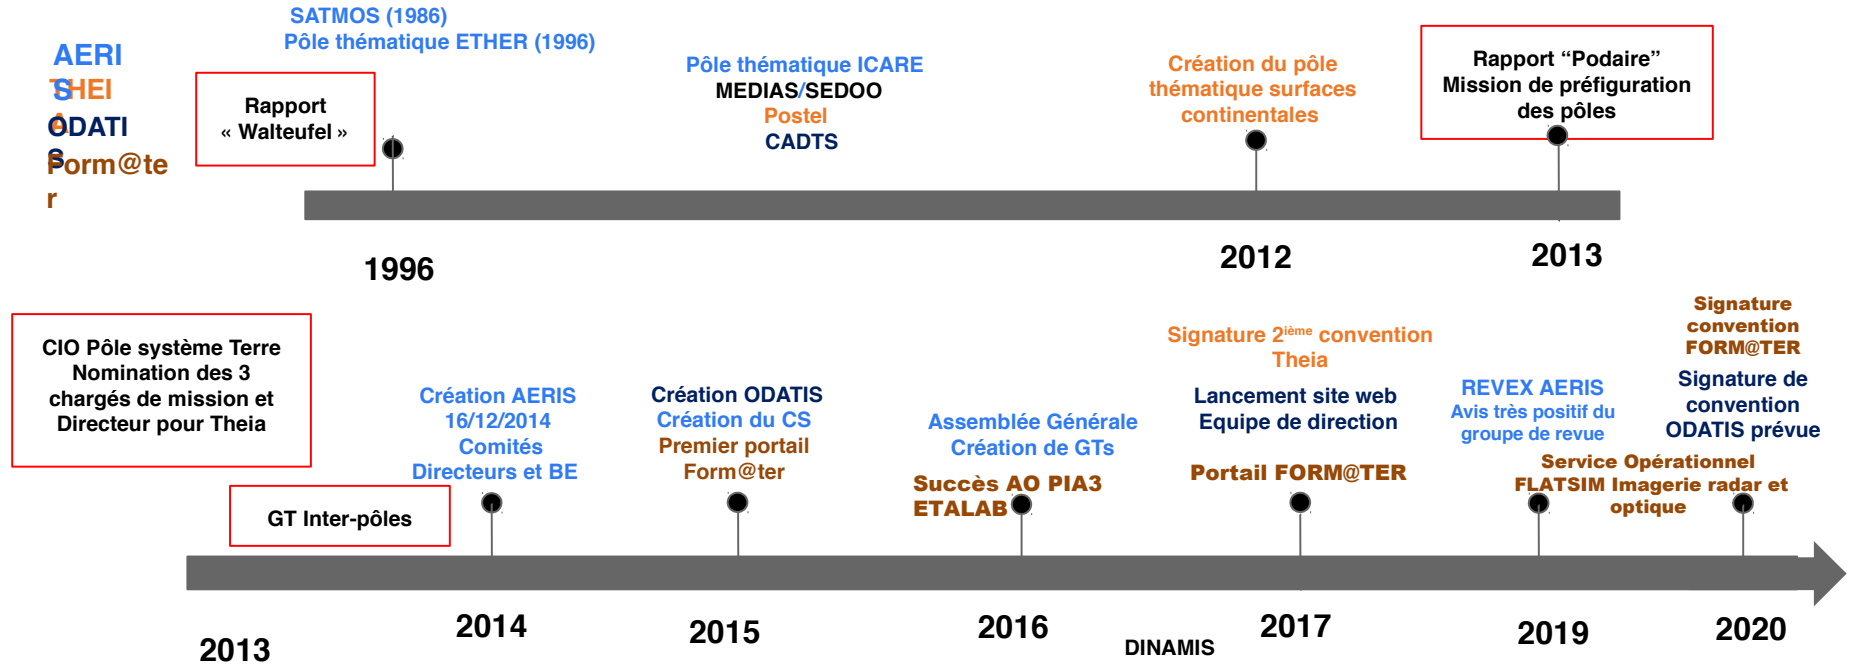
AERIS
THEIA
ODATIS
Form@ter

SATMOS (1986)
Pôle thématique ETHER (1996)

Rapport « Walteufel »

Pôle thématique ICARE
MEDIAS/SEDOO
Postel
CADTS

Création du pôle thématique surfaces continentales

Rapport “Podaire” Mission de préfiguration des pôles

1996

2012

2013

CIO Pôle système Terre Nomination des 3 chargés de mission et Directeur pour Theia

GT Inter-pôles

Création AERIS 16/12/2014 Comités Directeurs et BE

Création ODATIS
Création du CS
Premier portail Form@ter

Assemblée Générale
Création de GTs
Succès AO PIA3 ETALAB

Signature 2$^{ième}$ convention Theia
Lancement site web
Equipe de direction
Portail FORM@TER

REVEX AERIS
Avis très positif du groupe de revue

Signature convention FORM@TER
Signature de convention ODATIS prévue
Service Opérationnel FLATSIM Imagerie radar et optique

2013

2014

2015

2016

DINAMIS

2017

2019

2020